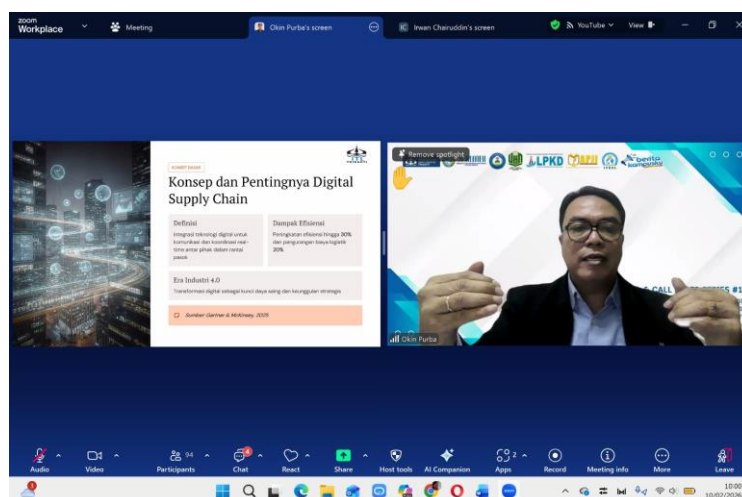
zoom Workplace
Meeting
Okin Purba's screen
Irwan Chairuddin's screen
YouTube
View

KONSEP DASAR
Konsep dan Pentingnya Digital Supply Chain

Definisi
Integrasi teknologi digital untuk komunikasi dan koordinasi real-time antar pihak dalam rantai pasok

Dampak Efisiensi
Peningkatan efisiensi hingga 30% dan pengurangan biaya logistik 20%

Era Industri 4.0
Transformasi digital sebagai kunci daya saing dan keunggulan strategis

Sumber: Gartner & McKinsey, 2023

Remove spotlight
LPKD
Okin Purba

Audio
Video
Participants 94
Chat
React
Share
Host tools
AI Companion
Apps 2
Record
Meeting info
More
Leave

10:00
10/02/2026